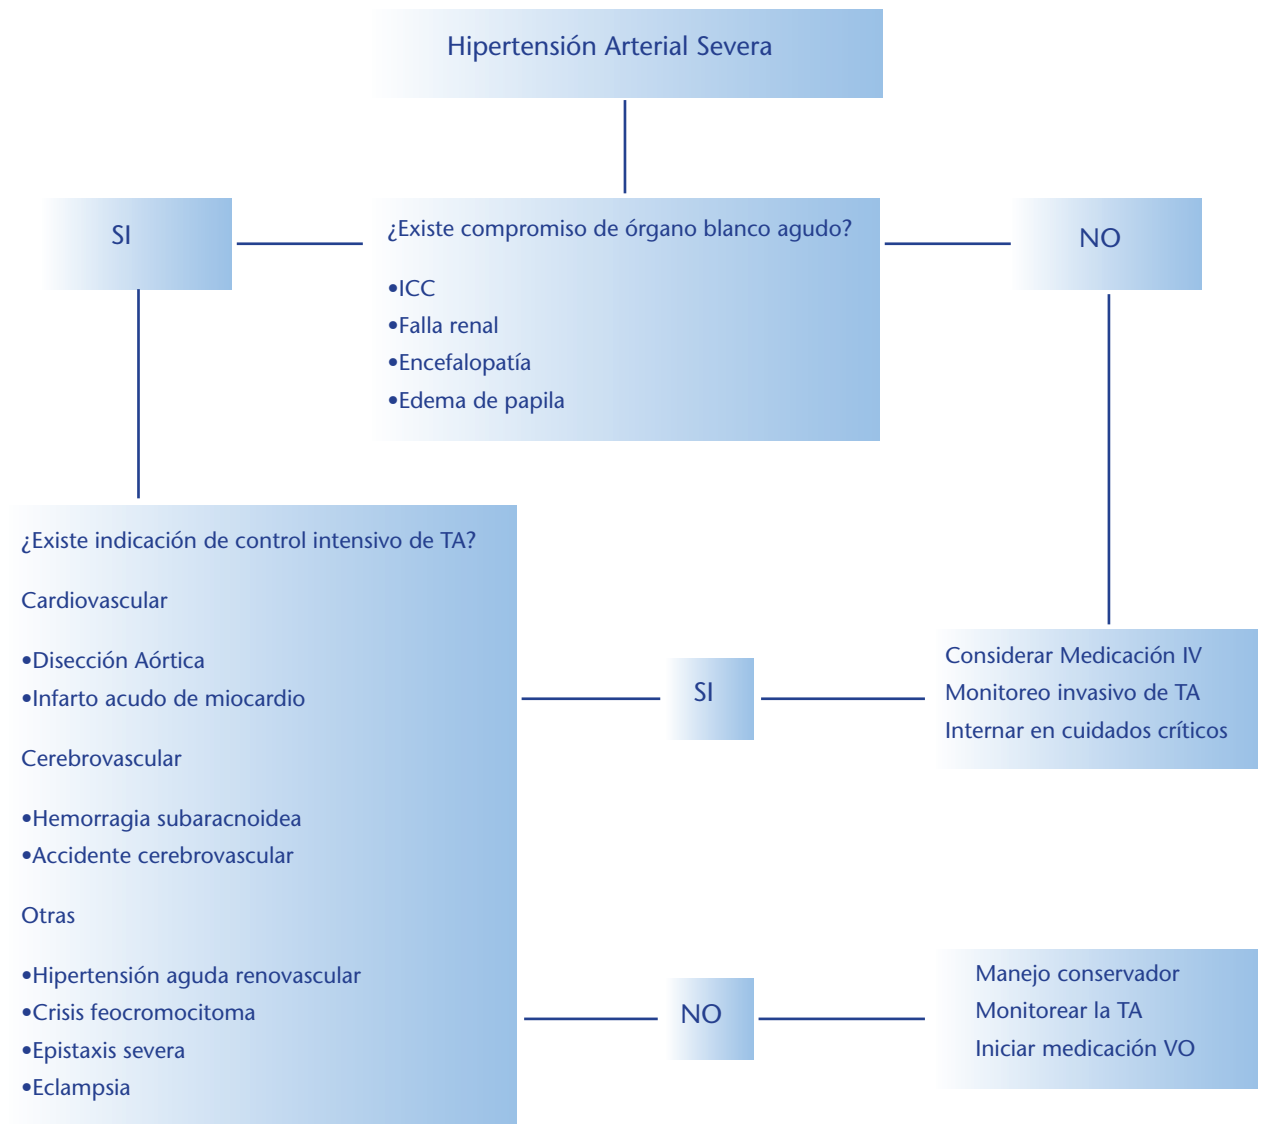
Hipertensión Arterial Severa

SI

¿Existe compromiso de órgano blanco agudo?

•ICC
•Falla renal
•Encefalopatía
•Edema de papila

NO

¿Existe indicación de control intensivo de TA?

Cardiovascular

•Disección Aórtica
•Infarto acudo de miocardio

Cerebrovascular

•Hemorragia subaracnoidea
•Accidente cerebrovascular

Otras

•Hipertensión aguda renovascular
•Crisis feocromocitoma
•Epistaxis severa
•Eclampsia

SI

Considerar Medicación IV
Monitoreo invasivo de TA
Internar en cuidados críticos

NO

Manejo conservador
Monitorear la TA
Iniciar medicación VO